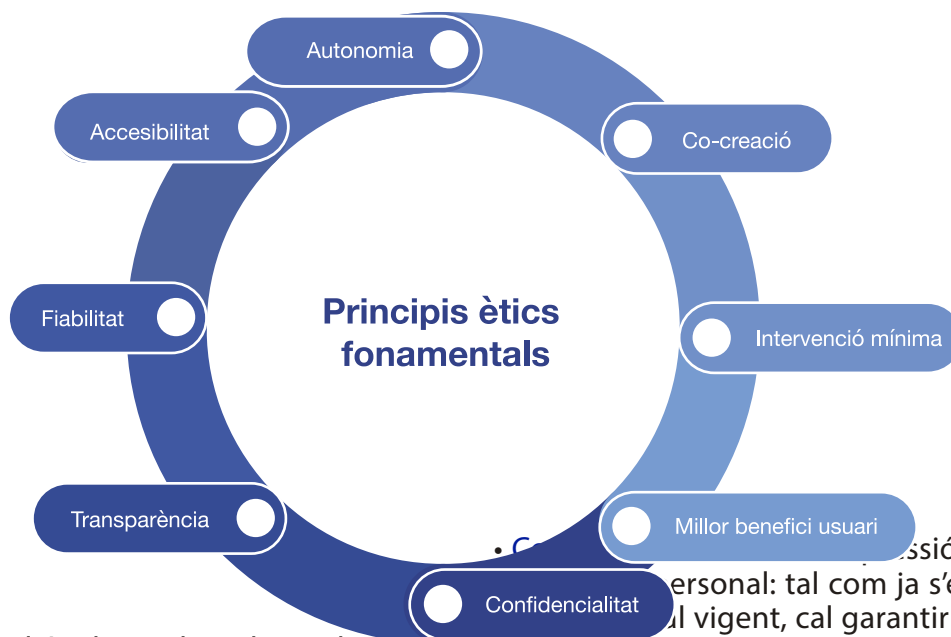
Autonomia

Accesibilitat

Co-creació

Principis ètics fonamentals

Fiabilitat

Intervenció mínima

Transparència

Millor benefici usuari

Confidencialitat

• Co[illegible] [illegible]essió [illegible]ersonal: tal com ja s'e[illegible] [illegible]l vigent, cal garantir